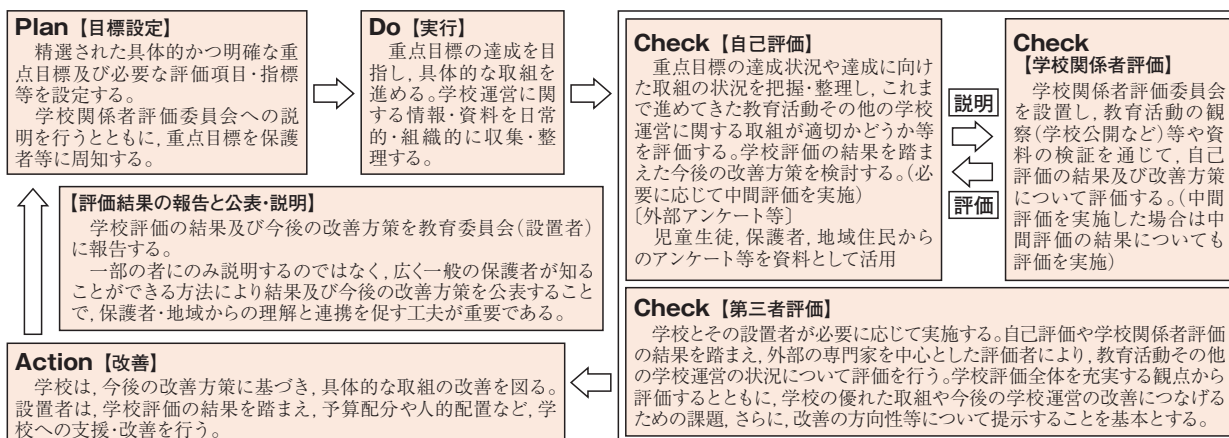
Plan【目標設定】
精選された具体的かつ明確な重点目標及び必要な評価項目・指標等を設定する。
学校関係者評価委員会への説明を行うとともに，重点目標を保護者等に周知する。

Do【実行】
重点目標の達成を目指し，具体的な取組を進める。学校運営に関する情報・資料を日常的・組織的に収集・整理する。

Check【自己評価】
重点目標の達成状況や達成に向けた取組の状況を把握・整理し，これまで進めてきた教育活動その他の学校運営に関する取組が適切かどうか等を評価する。学校評価の結果を踏まえた今後の改善方策を検討する。（必要に応じて中間評価を実施）
〔外部アンケート等〕
児童生徒，保護者，地域住民からのアンケート等を資料として活用

説明

評価

Check
【学校関係者評価】
学校関係者評価委員会を設置し，教育活動の観察（学校公開など）等や資料の検証を通じて，自己評価の結果及び改善方策について評価する。（中間評価を実施した場合は中間評価の結果についても評価を実施）

【評価結果の報告と公表・説明】
学校評価の結果及び今後の改善方策を教育委員会（設置者）に報告する。
一部の者にのみ説明するのではなく，広く一般の保護者が知ることができる方法により結果及び今後の改善方策を公表することで，保護者・地域からの理解と連携を促す工夫が重要である。

Check【第三者評価】
学校とその設置者が必要に応じて実施する。自己評価や学校関係者評価の結果を踏まえ，外部の専門家を中心とした評価者により，教育活動その他の学校運営の状況について評価を行う。学校評価全体を充実する観点から評価するとともに，学校の優れた取組や今後の学校運営の改善につなげるための課題，さらに，改善の方向性等について提示することを基本とする。

Action【改善】
学校は，今後の改善方策に基づき，具体的な取組の改善を図る。設置者は，学校評価の結果を踏まえ，予算配分や人的配置など，学校への支援・改善を行う。